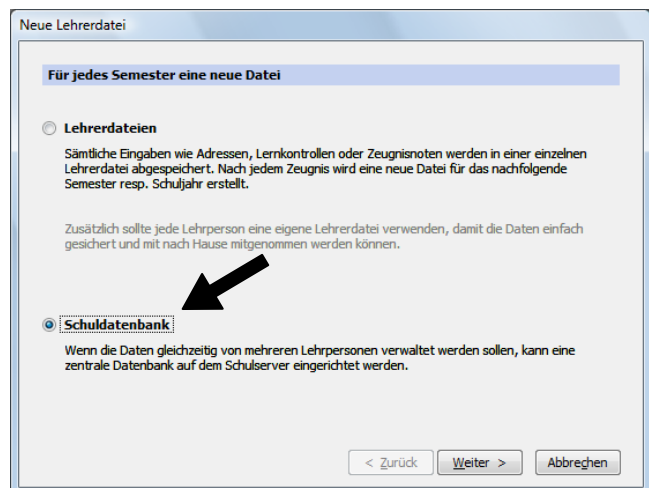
Neue Lehrerdatei

Für jedes Semester eine neue Datei

Lehrerdateien

Sämtliche Eingaben wie Adressen, Lernkontrollen oder Zeugnisnoten werden in einer einzelnen Lehrerdatei abgespeichert. Nach jedem Zeugnis wird eine neue Datei für das nachfolgende Semester resp. Schuljahr erstellt.

Zusätzlich sollte jede Lehrperson eine eigene Lehrerdatei verwenden, damit die Daten einfach gesichert und mit nach Hause mitgenommen werden können.

Schuldatenbank

Wenn die Daten gleichzeitig von mehreren Lehrpersonen verwaltet werden sollen, kann eine zentrale Datenbank auf dem Schulserver eingerichtet werden.

< Zurück | Weiter > | Abbrechen